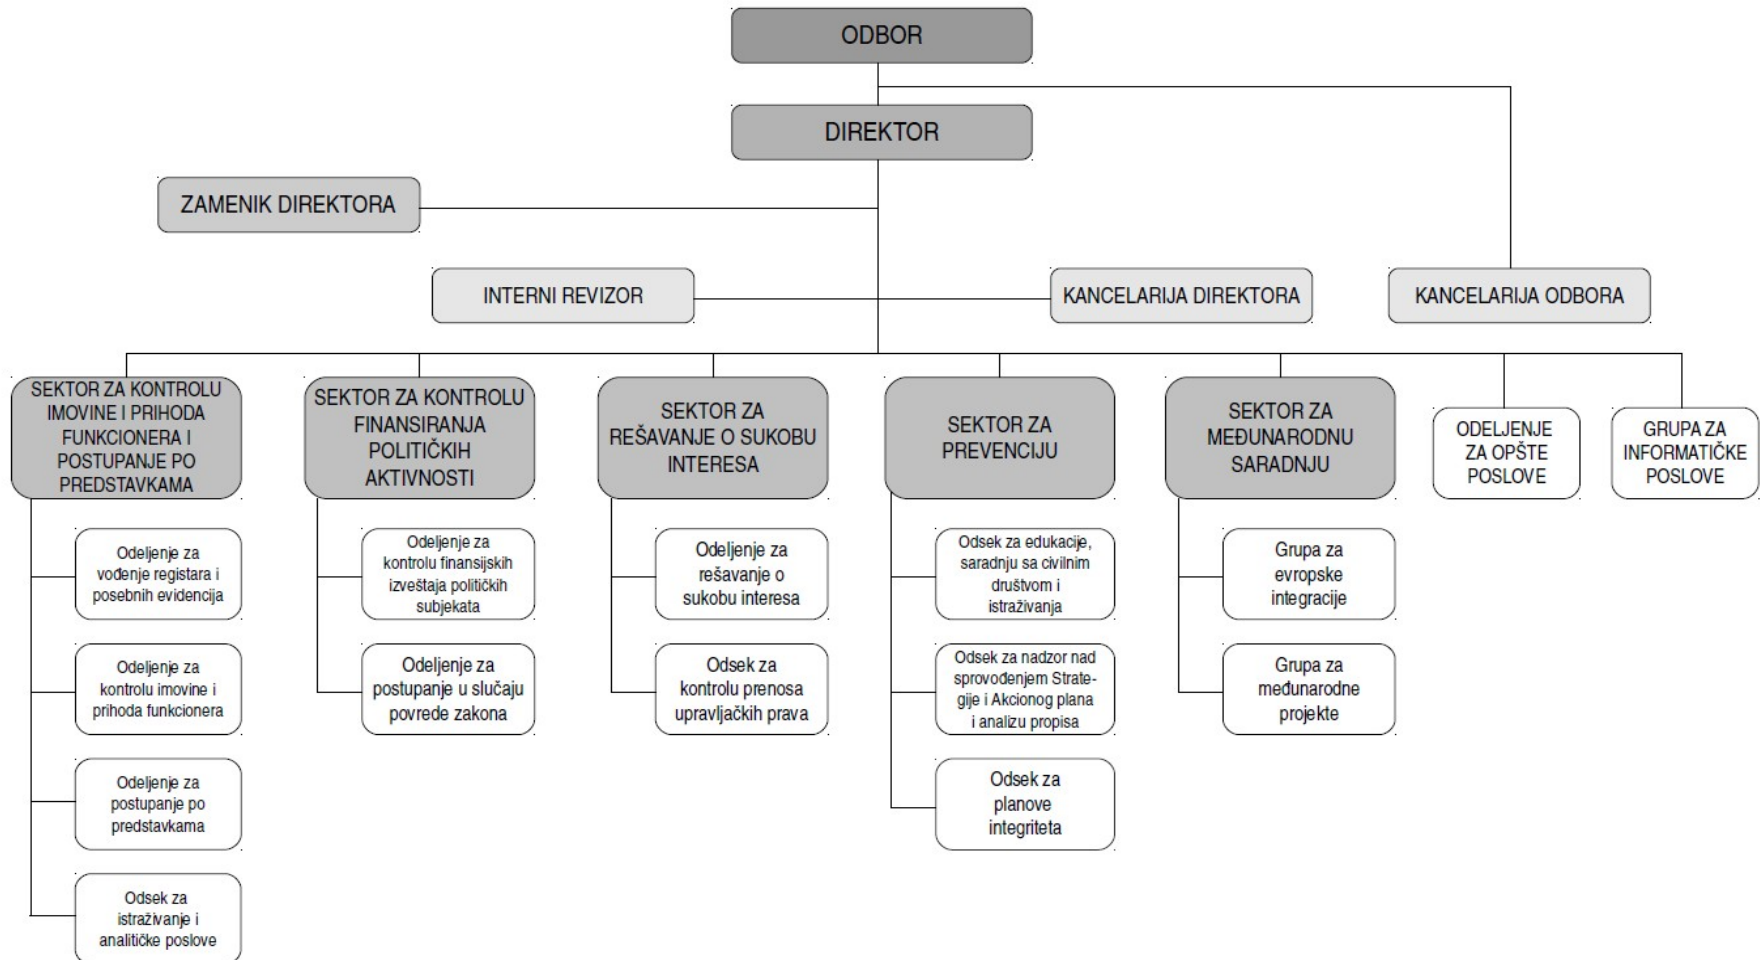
ODBOR

DIREKTOR

ZAMENIK DIREKTORA

INTERNI REVIZOR

KANCELARIJA DIREKTORA

KANCELARIJA ODBORA

SEKTOR ZA KONTROLU IMOVINE I PRIHODA FUNKCIONERA I POSTUPANJE PO PREDSTAVKAMA

Odeljenje za vođenje registara i posebnih evidencija

Odeljenje za kontrolu imovine i prihoda funkcionera

Odeljenje za postupanje po predstavkama

Odsek za istraživanje i analitičke poslove

SEKTOR ZA KONTROLU FINANSIRANJA POLITIČKIH AKTIVNOSTI

Odeljenje za kontrolu finansijskih izveštaja političkih subjekata

Odeljenje za postupanje u slučaju povrede zakona

SEKTOR ZA REŠAVANJE O SUKOBU INTERESA

Odeljenje za rešavanje o sukobu interesa

Odsek za kontrolu prenosa upravljačkih prava

SEKTOR ZA PREVENCIJU

Odsek za edukacije, saradnju sa civilnim društvom i istraživanja

Odsek za nadzor nad sprovođenjem Strategije i Akcionog plana i analizu propisa

Odsek za planove integriteta

SEKTOR ZA MEĐUNARODNU SARADNJU

Grupa za evropske integracije

Grupa za međunarodne projekte

ODELJENJE ZA OPŠTE POSLOVE

GRUPA ZA INFORMATIČKE POSLOVE